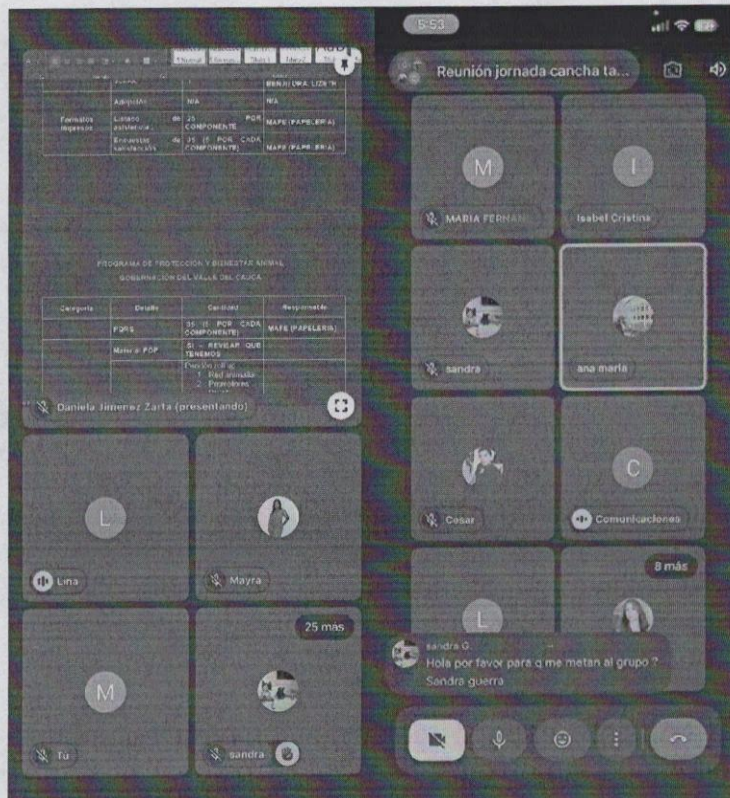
| | Adopción | N/A | N/A |
|---|---|---|---|
| Formatos impresos | Listado de asistencia | 25 POR COMPONENTE | MAPE (PAPELERIA) |
| | Encuestas de satisfacción | 15 POR CADA COMPONENTE | MAPE (PAPELERIA) |

PROGRAMA DE PROTECCIÓN Y BIENESTAR ANIMAL
GOBERNACIÓN DEL VALLE DEL CAUCA

| Categoría | Detalle | Cantidad | Responsable |
|---|---|---|---|
| | PQRS | 35 POR CADA COMPONENTE | MAPE (PAPELERIA) |
| | Material POP | SI - REVISAR QUE TENEMOS | |
| | | 1. Red animalia 2. Pirañeitos | |

Daniela Jimenez Zarta (presentando)

Lina

Mayra

Tu

sandra

25 mas

6:53

Reunión jornada cancha ta...

MARIA FERNAN

Isabel Cristina

sandra

ana maria

Cesar

Comunicaciones

8 más

sandra G.
Hola por favor para q me metan al grupo ?
Sandra guerra